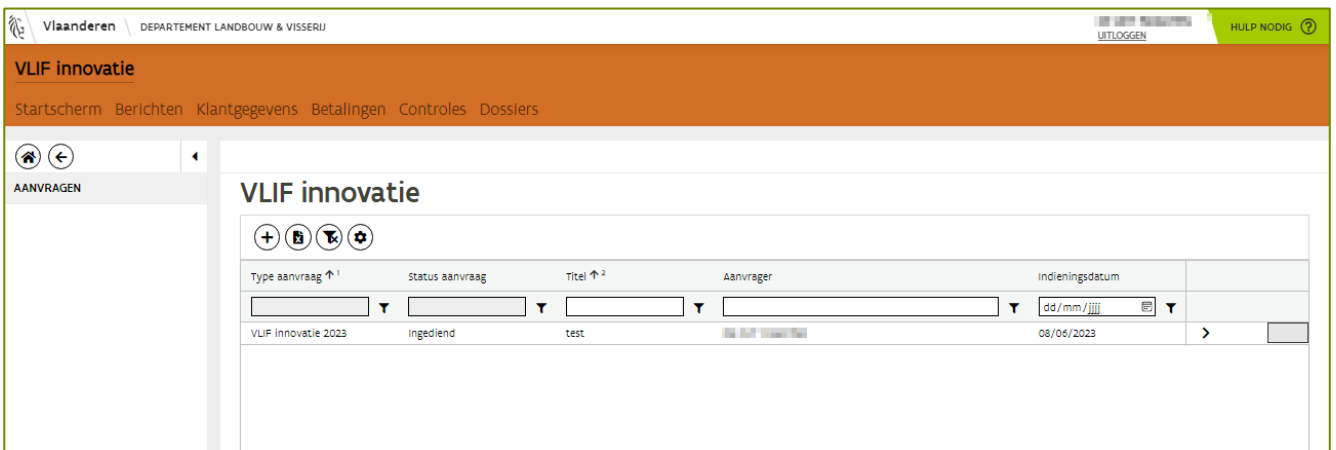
Vlaanderen DEPARTEMENT LANDBOUW & VISSERIJ

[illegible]
UITLOGGEN

HULP NODIG

VLIF innovatie

Startscherm Berichten Klantgegevens Betalingen Controles Dossiers

AANVRAGEN

VLIF innovatie

| Type aanvraag ↑ 1 | Status aanvraag | Titel ↑ 2 | Aanvrager | Indieningsdatum |
|---|---|---|---|---|
| | | | | dd/mm/jjjj |
| VLIF innovatie 2023 | Ingediend | test | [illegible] | 08/06/2023 |